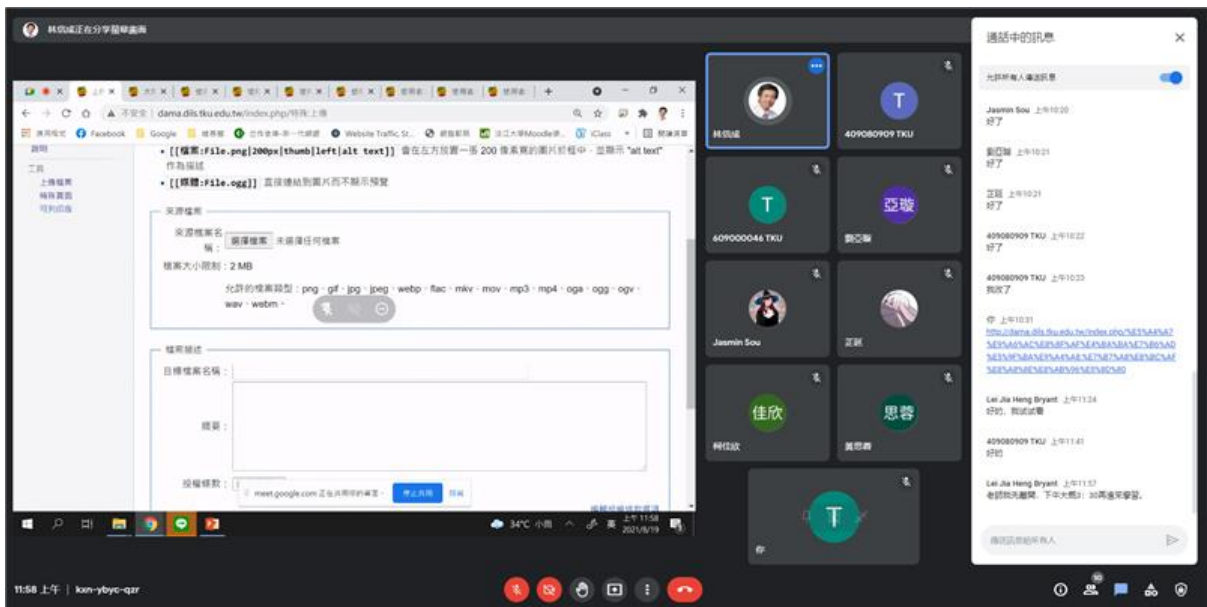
林信成正在分享螢幕畫面

dama.dlis.tku.edu.tw/index.php/特殊:上傳

Facebook Google Website Traffic St... 淡江大學Moodle iClass

說明
工具
上傳檔案
特殊頁面
可列印版

• [[檔案:File.png|200px|thumb|left|alt text]] 會在左方設置一張 200 像素寬的圖片於框中，並顯示 "alt text" 作為描述
• [[媒體:File.ogg]] 直接連結到圖片而不顯示預覽

來源檔案
來源檔案名稱： 選擇檔案 未選擇任何檔案
檔案大小限制：2 MB
允許的檔案類型：png、gif、jpg、jpeg、webp、flac、mkv、mov、mp3、mp4、oga、ogg、ogv、wav、webm。

檔案描述
目標檔案名稱：
摘要：
授權條款：

meet.google.com 正在共用你的畫面。 停止共用 隱藏

34°C 小雨 上午 11:58 2021/8/19

林信成
409080909 TKU
609000046 TKU
亞璇
劉亞璇
Jasmin Sou
芷凱
佳欣
柯佳欣
思蓉
黃思蓉
你

通話中的訊息
允許所有人傳送訊息

Jasmin Sou 上午10:20
好了

劉亞璇 上午10:21
好了

芷凱 上午10:21
好了

409080909 TKU 上午10:22
好了

409080909 TKU 上午10:23
我改了

你 上午10:31
http://dama.dlis.tku.edu.tw/index.php/%E5%A4%A7%E5%AD%B8%E5%9C%96%E6%9B%B8%E9%A4%A8%E6%95%B8%E4%BD%8D%E5%B0%8E%E8%A6%BD%E8%B3%87%E6%BA%90

Lei Jia Heng Bryant 上午11:24
好的，我試試看

409080909 TKU 上午11:41
好的

Lei Jia Heng Bryant 上午11:57
老師我先離開，下午大概3:30再進來學習。

傳送訊息給所有人

11:58 上午 | kxn-ybyc-qzr